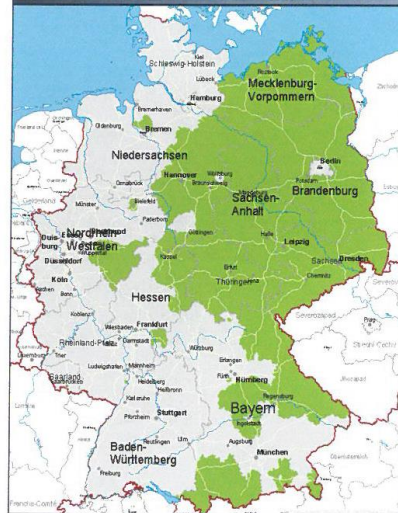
Kiel
Schleswig-Holstein
Rostock
Lübeck
Mecklenburg-Vorpommern
Hamburg
Bremerhaven
Oldenburg
Bremen
Niedersachsen
Berlin
Hannover
Wolfsburg
Braunschweig
Potsdam
Osnabrück
Sachsen-Anhalt
Brandenburg
Münster
Bielefeld
Paderborn
Nordrhein-Westfalen
Duisburg
Essen
Wuppertal
Düsseldorf
Göttingen
Halle
Leipzig
Kassel
Sachsen
Dresden
Köln
Erfurt
Chemnitz
Thüringen
Hessen
Koblenz
Frankfurt
Wiesbaden
Darmstadt
Rheinland-Pfalz
Würzburg
Erlangen
Ludwigshafen
Mannheim
Fürth
Nürnberg
Saarland
Saarbrücken
Heidelberg
Heilbronn
Regensburg
Karlsruhe
Stuttgart
Pforzheim
Bayern
Ingolstadt
Reutlingen
Ulm
Augsburg
Baden-Württemberg
München
Freiburg
Severozápad
Praha
Jihozápad
Franche-Comté